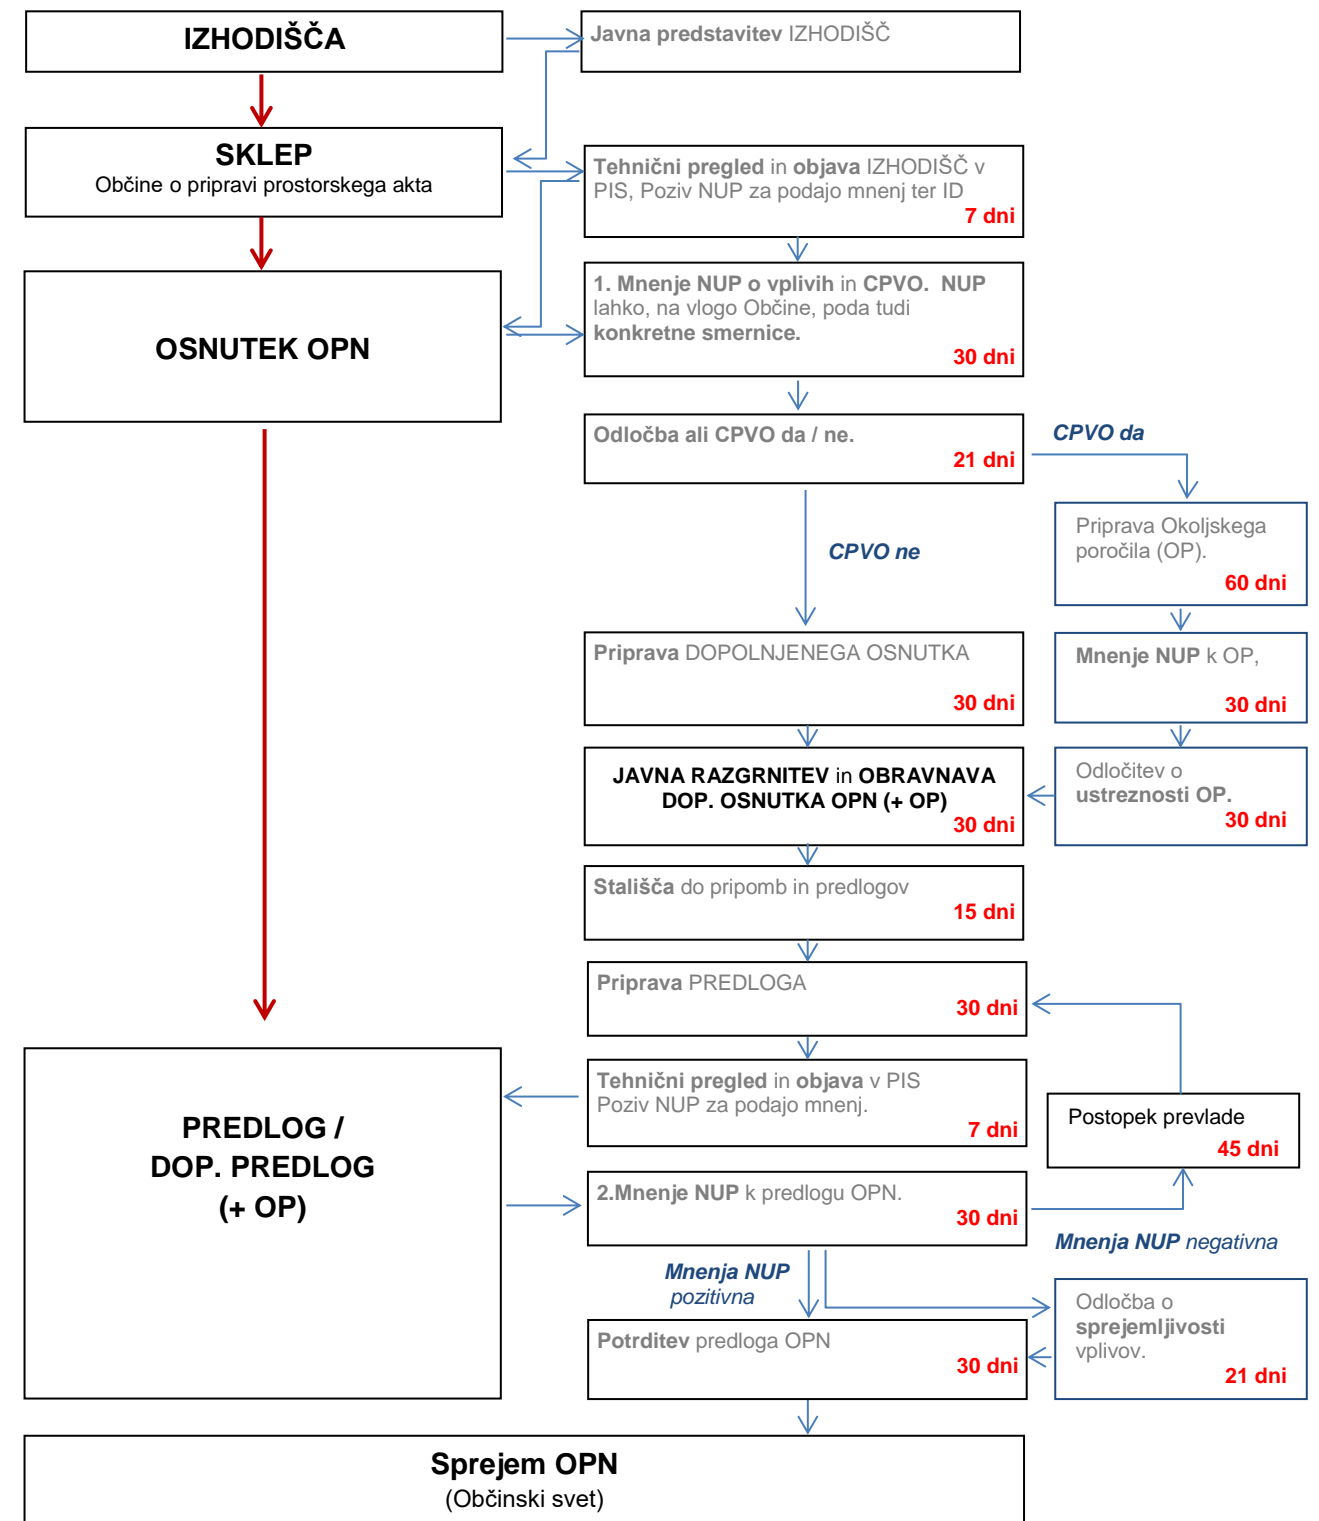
IZHODIŠČA

Javna predstavitev IZHODIŠČ

SKLEP
Občine o pripravi prostorskega akta

Tehnični pregled in objava IZHODIŠČ v PIS, Poziv NUP za podajo mnenj ter ID
7 dni

OSNUTEK OPN

1. Mnenje NUP o vplivih in CPVO. NUP lahko, na vlogo Občine, poda tudi konkretne smernice.
30 dni

Odločba ali CPVO da / ne.
21 dni

CPVO da

Priprava Okoljskega poročila (OP).
60 dni

CPVO ne

Priprava DOPOLNJENEGA OSNUTKA
30 dni

Mnenje NUP k OP,
30 dni

JAVNA RAZGRNITEV in OBRAVNAVA DOP. OSNUTKA OPN (+ OP)
30 dni

Odločitev o ustreznosti OP.
30 dni

Stališča do pripomb in predlogov
15 dni

Priprava PREDLOGA
30 dni

PREDLOG / DOP. PREDLOG (+ OP)

Tehnični pregled in objava v PIS Poziv NUP za podajo mnenj.
7 dni

Postopek prevlade
45 dni

2.Mnenje NUP k predlogu OPN.
30 dni

Mnenja NUP negativna

Mnenja NUP pozitivna

Odločba o sprejemljivosti vplivov.
21 dni

Potrditev predloga OPN
30 dni

Sprejem OPN
(Občinski svet)